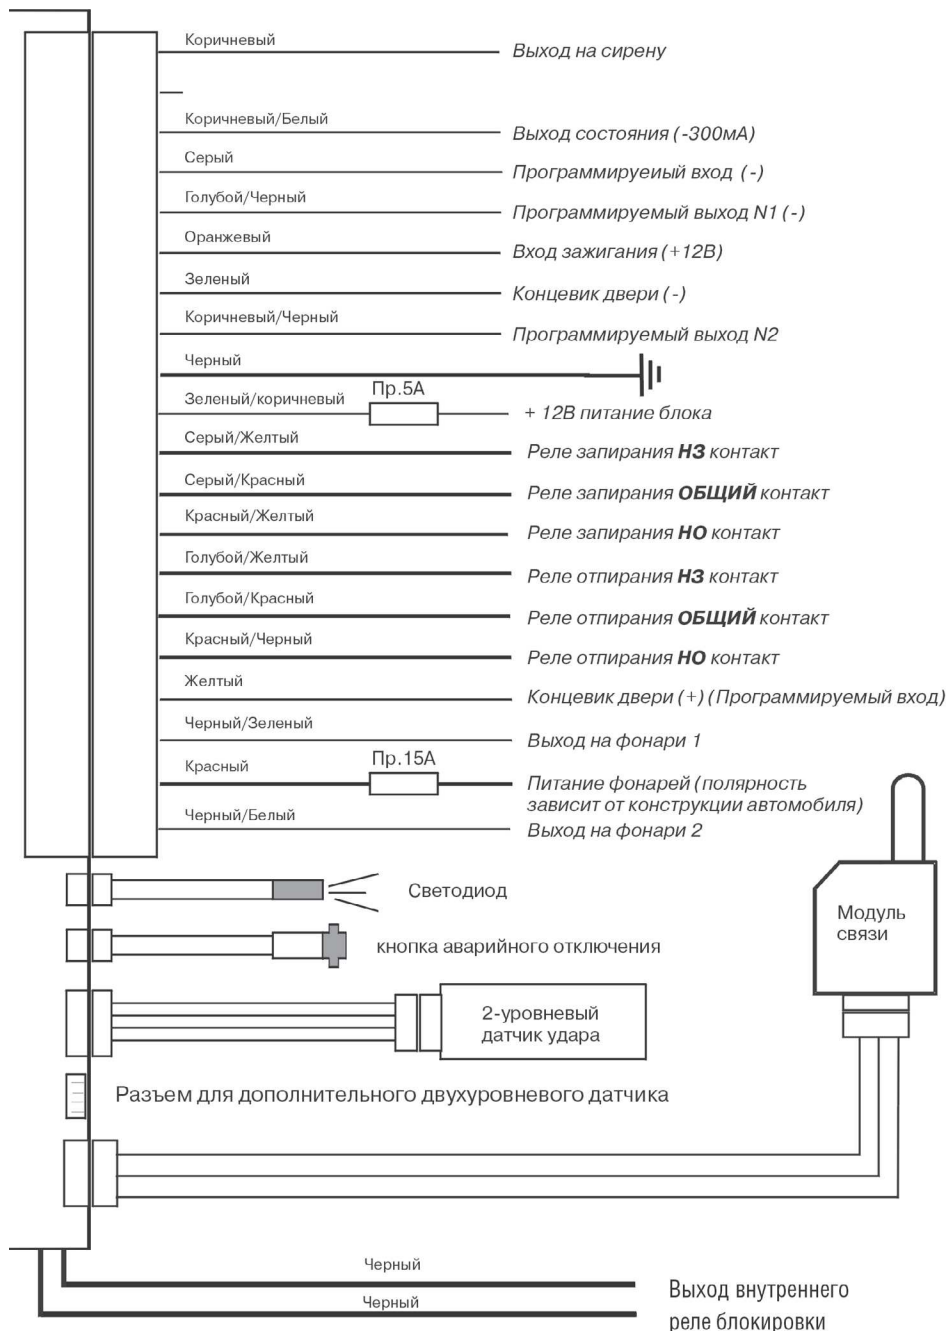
Коричневый
Выход на сирену

Коричневый/Белый
Выход состояния (-300мА)

Серый
Программируеиый вход (-)

Голубой/Черный
Программируемый выход N1 (-)

Оранжевый
Вход зажигания (+12В)

Зеленый
Концевик двери (-)

Коричневый/Черный
Программируемый выход N2

Черный

Зеленый/коричневый
Пр.5А
+ 12В питание блока

Серый/Желтый
Реле запирания **НЗ** контакт

Серый/Красный
Реле запирания **ОБЩИЙ** контакт

Красный/Желтый
Реле запирания **НО** контакт

Голубой/Желтый
Реле отпирания **НЗ** контакт

Голубой/Красный
Реле отпирания **ОБЩИЙ** контакт

Красный/Черный
Реле отпирания **НО** контакт

Желтый
Концевик двери (+) (Программируемый вход)

Черный/Зеленый
Выход на фонари 1

Красный
Пр.15А
Питание фонарей (полярность зависит от конструкции автомобиля)

Черный/Белый
Выход на фонари 2

Светодиод

кнопка аварийного отключения

2-уровневый датчик удара

Модуль связи

Разъем для дополнительного двухуровневого датчика

Черный
Черный
Выход внутреннего реле блокировки